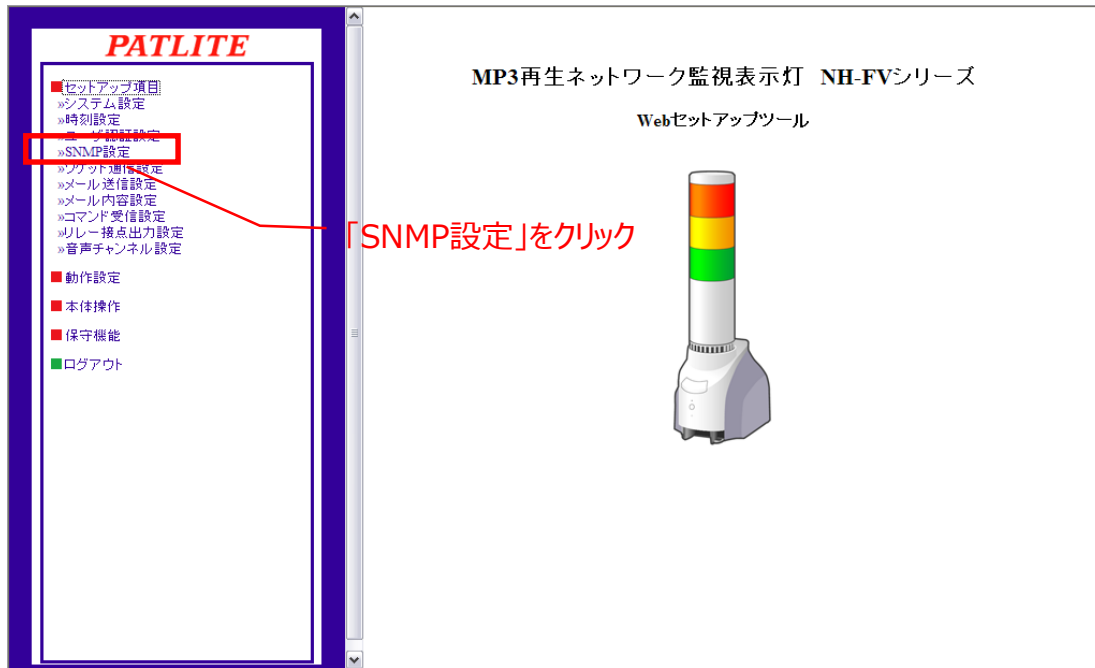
PATLITE

■セットアップ項目
»システム設定
»時刻設定
»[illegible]
»SNMP設定
»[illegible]
»メール送信設定
»メール内容設定
»コマンド受信設定
»リレー接点出力設定
»音声チャンネル設定

■動作設定

■本体操作

■保守機能

■ログアウト

「SNMP設定」をクリック

MP3再生ネットワーク監視表示灯 NH-FVシリーズ

Webセットアップツール